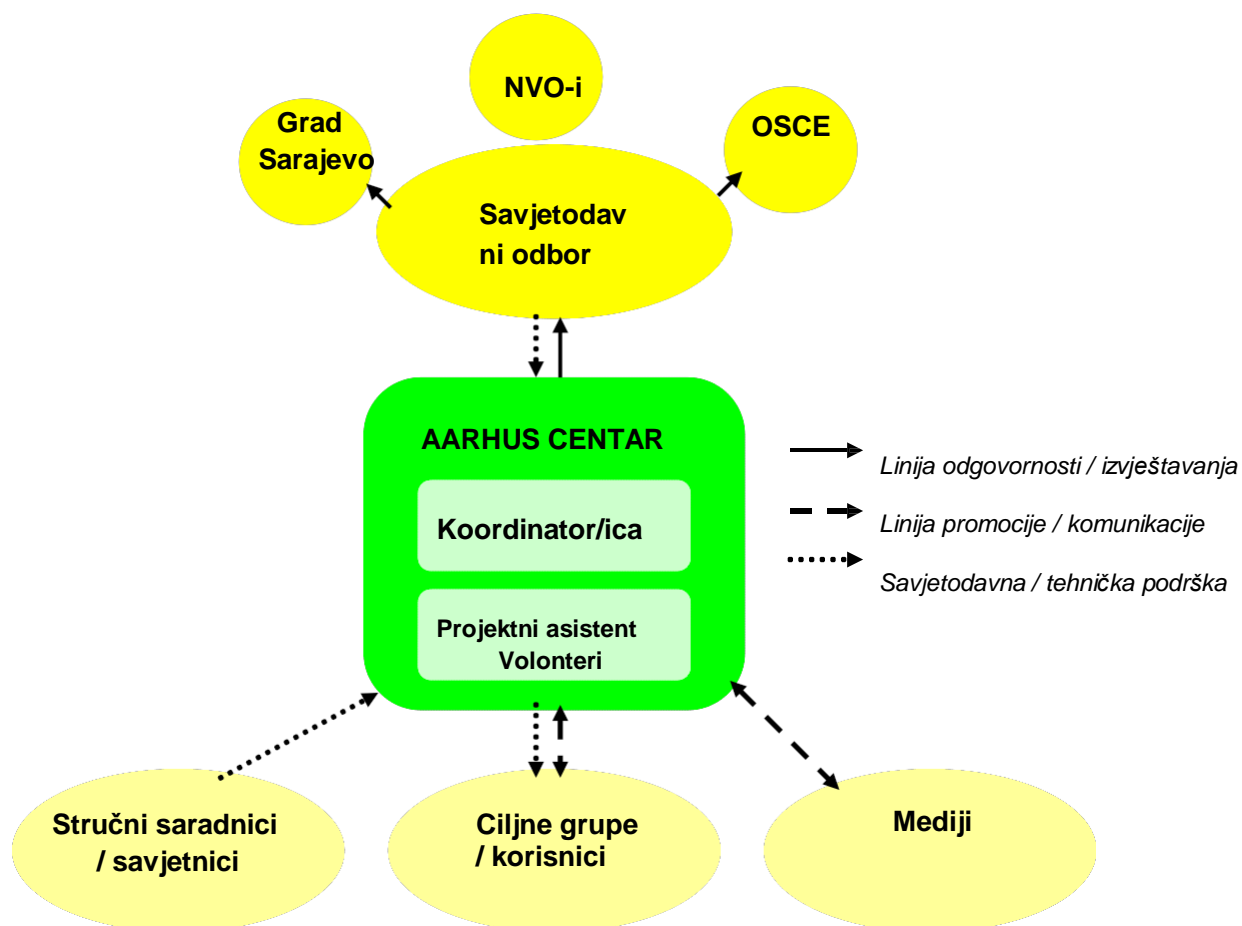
NVO-i

Grad Sarajevo

OSCE

Savjetodav ni odbor

AARHUS CENTAR

Koordinator/ica

Projektni asistent
Volonteri

Linija odgovornosti / izvještavanja

Linija promocije / komunikacije

Savjetodavna / tehnička podrška

Stručni saradnici / savjetnici

Ciljne grupe / korisnici

Mediji